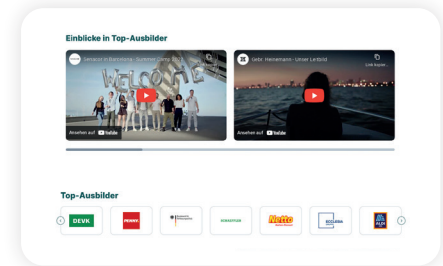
Einblicke in Top-Ausbilder

Senacor in Barcelona - Summer Camp 2022

WELCOME

Ansehen auf YouTube

Gebr. Heinemann - Unser Leitbild

Link kopier...

Ansehen auf YouTube

Top-Ausbilder

DEVK

PENNY

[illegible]

STRABAG

Netto

ECCARA

ALDI